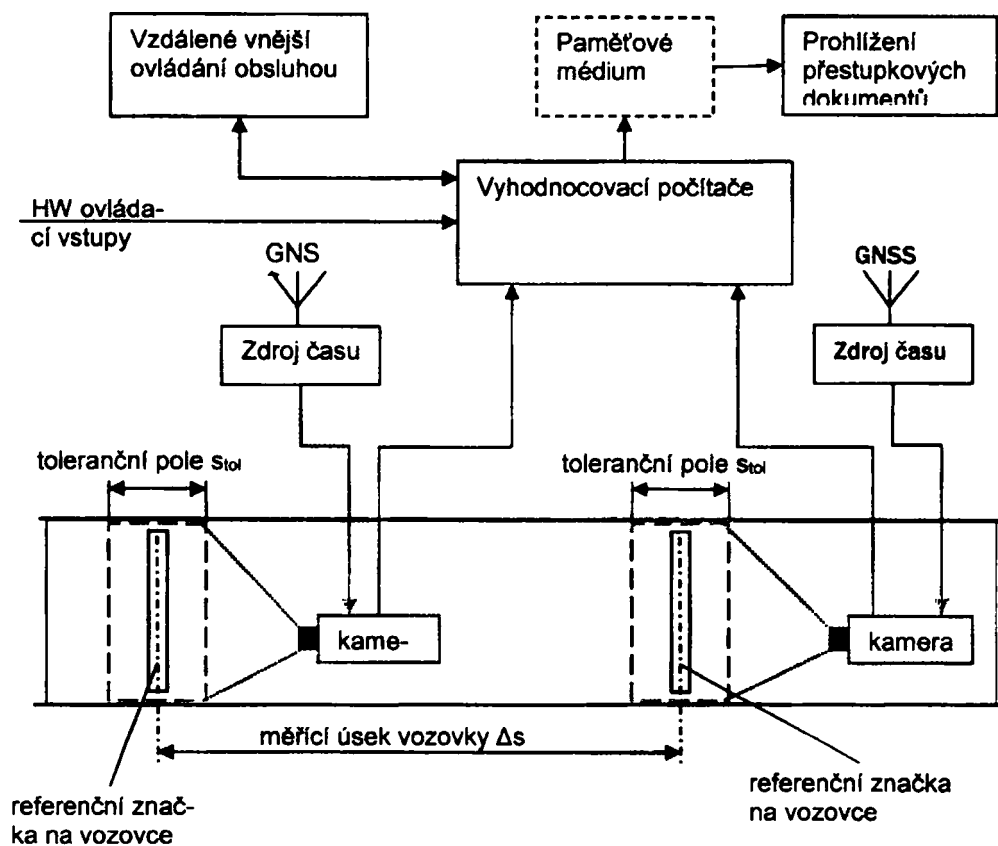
Vzdálené vnější ovládání obsluhou

Paměťové médium

Prohlížení přestupkových dokumentů

Vyhodnocovací počítače

HW ovládací vstupy

GNS

GNSS

Zdroj času

Zdroj času

toleranční pole $s_{tol}$

toleranční pole $s_{tol}$

kame-

kamera

měřicí úsek vozovky $\Delta s$

referenční značka na vozovce

referenční značka na vozovce